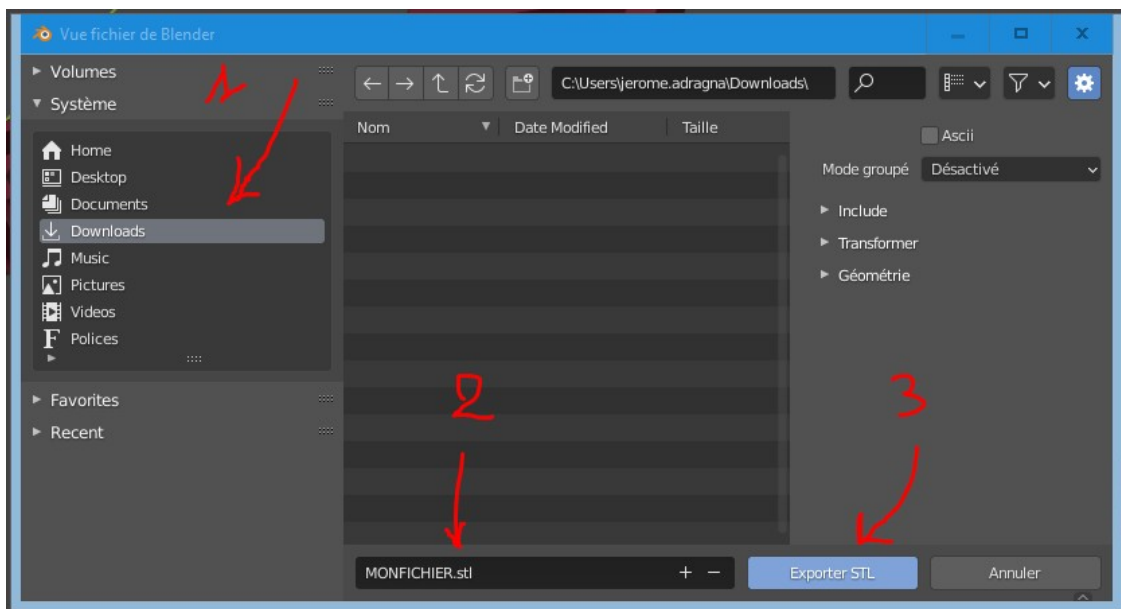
Vue fichier de Blender

► Volumes
▼ Système

1

Home
Desktop
Documents
Downloads
Music
Pictures
Videos
Polices

► Favorites
► Recent

C:\Users\jerome.adragna\Downloads\

Nom
Date Modified
Taille

Ascii
Mode groupé Désactivé
► Include
► Transformer
► Géométrie

2

3

MONFICHIER.stl
+ −
Exporter STL
Annuler